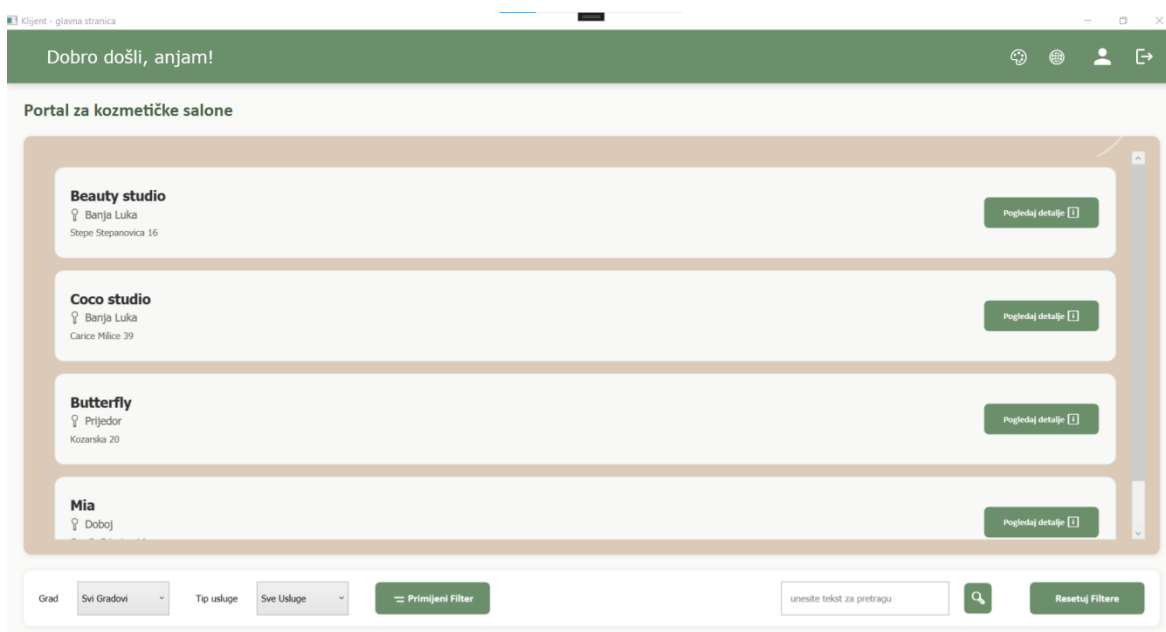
Klijent - glavna stranica

Dobro došli, anjam!

Portal za kozmetičke salone

Beauty studio
Banja Luka
Stepe Stepanovica 16
Pogledaj detalje

Coco studio
Banja Luka
Carice Milice 39
Pogledaj detalje

Butterfly
Prijedor
Kozarska 20
Pogledaj detalje

Mia
Doboj
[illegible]
Pogledaj detalje

Grad
Svi Gradovi
Tip usluge
Sve Usluge
Primijeni Filter
unesite tekst za pretragu
Resetuj Filtere